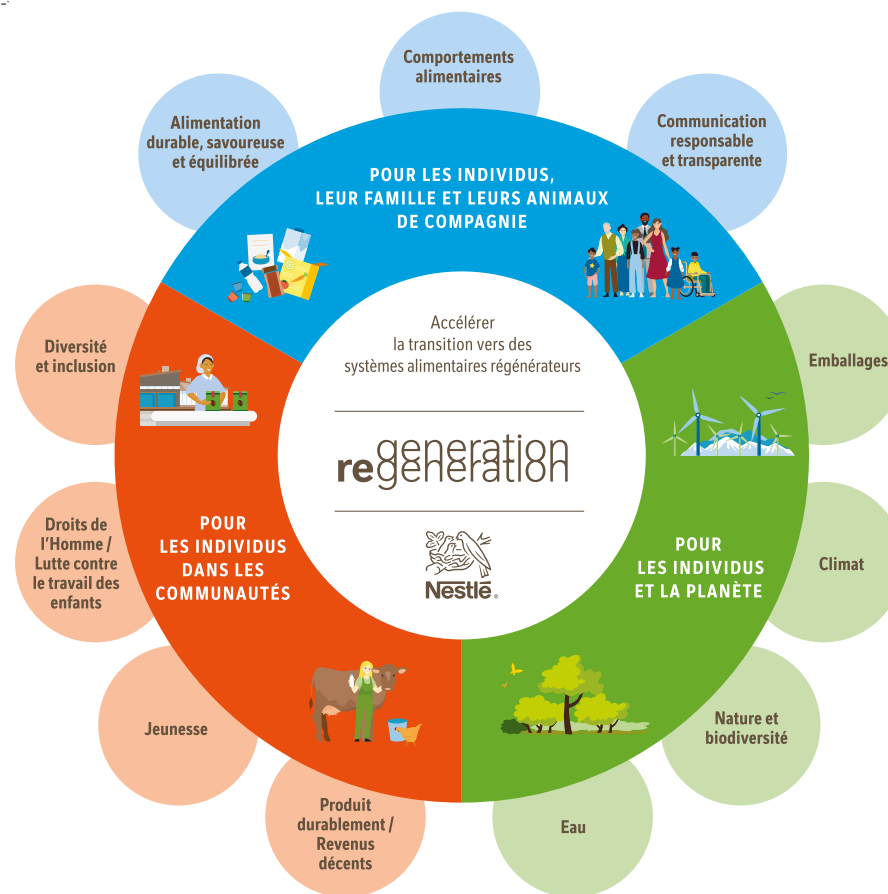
Comportements alimentaires

Alimentation durable, savoureuse et équilibrée

Communication responsable et transparente

POUR LES INDIVIDUS, LEUR FAMILLE ET LEURS ANIMAUX DE COMPAGNIE

Diversité et inclusion

Emballages

Accélérer la transition vers des systèmes alimentaires régénérateurs

regeneration

Nestlé

Droits de l'Homme / Lutte contre le travail des enfants

POUR LES INDIVIDUS DANS LES COMMUNAUTÉS

POUR LES INDIVIDUS ET LA PLANÈTE

Climat

Jeunesse

Nature et biodiversité

Produit durablement / Revenus décents

Eau